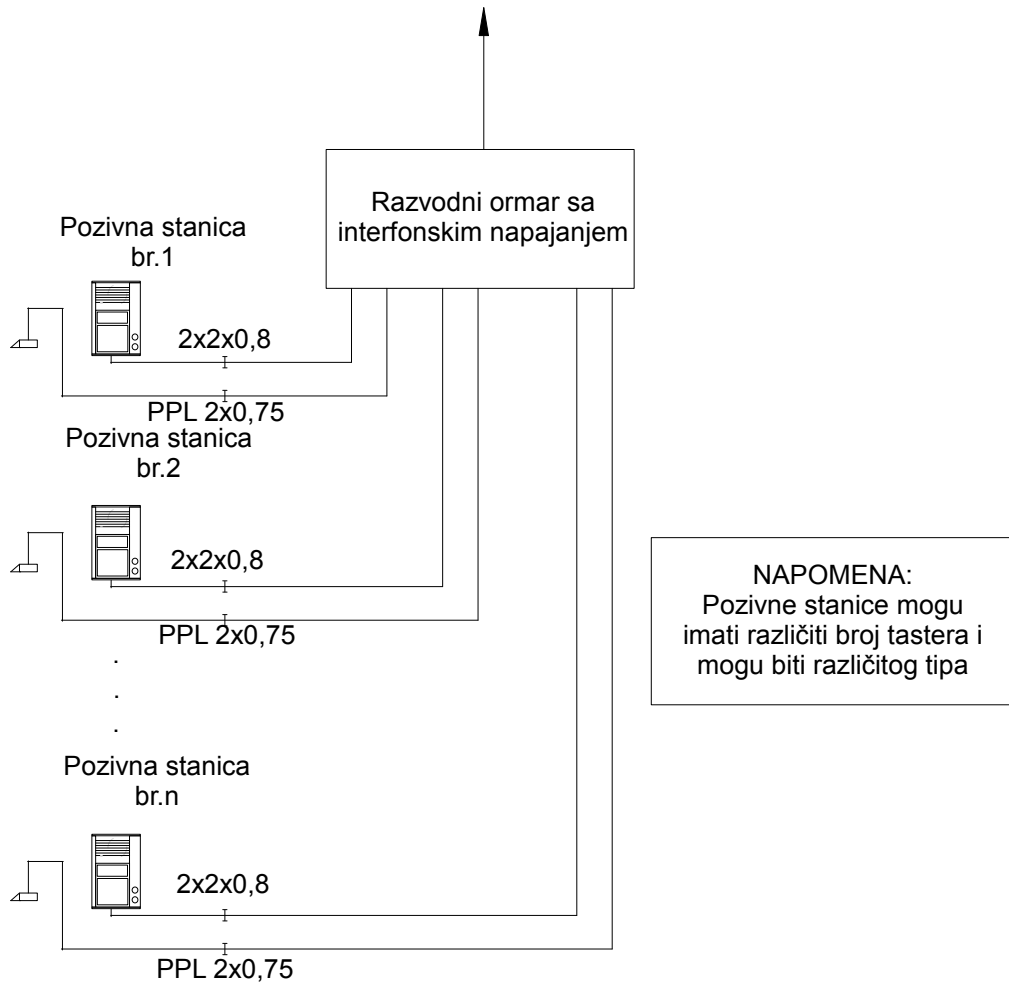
Razvodni ormar sa interfonskim napajanjem

Pozivna stanica br.1

2x2x0,8

PPL 2x0,75

Pozivna stanica br.2

2x2x0,8

PPL 2x0,75

.
.
.

Pozivna stanica br.n

2x2x0,8

PPL 2x0,75

NAPOMENA:
Pozivne stanice mogu imati različiti broj tastera i mogu biti različitog tipa